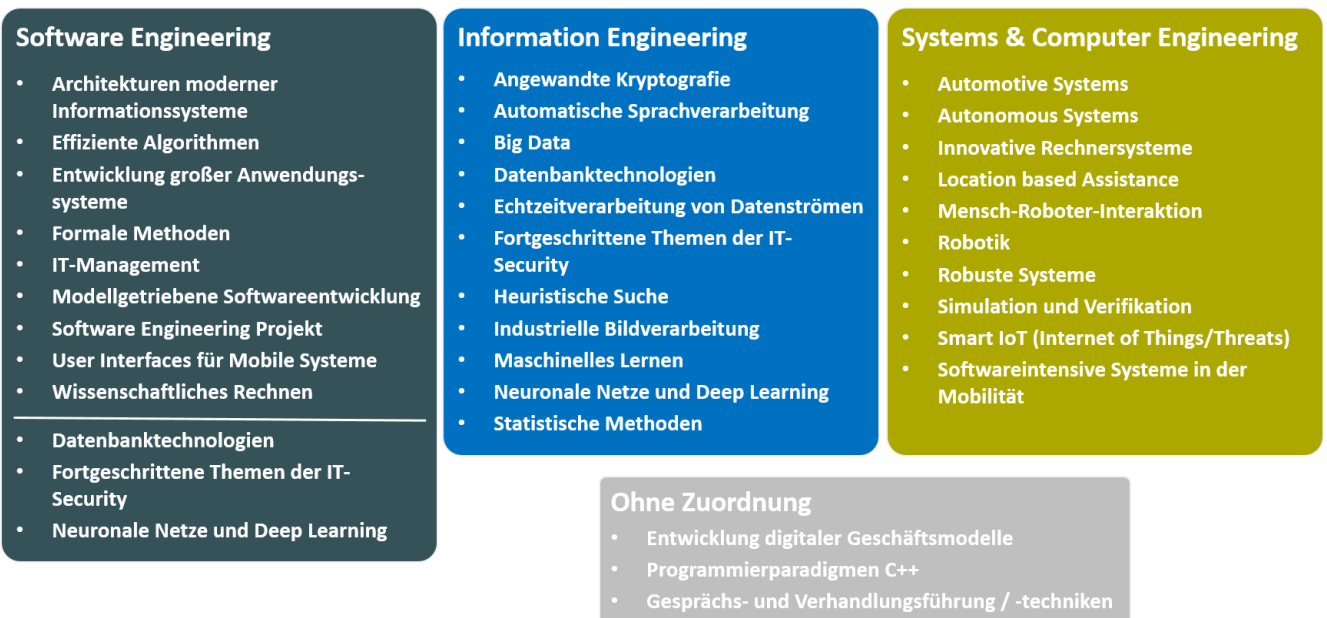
Software Engineering

- Architekturen moderner Informationssysteme
- Effiziente Algorithmen
- Entwicklung großer Anwendungssysteme
- Formale Methoden
- IT-Management
- Modellgetriebene Softwareentwicklung
- Software Engineering Projekt
- User Interfaces für Mobile Systeme
- Wissenschaftliches Rechnen

- Datenbanktechnologien
- Fortgeschrittene Themen der IT-Security
- Neuronale Netze und Deep Learning

Information Engineering

- Angewandte Kryptografie
- Automatische Sprachverarbeitung
- Big Data
- Datenbanktechnologien
- Echtzeitverarbeitung von Datenströmen
- Fortgeschrittene Themen der IT-Security
- Heuristische Suche
- Industrielle Bildverarbeitung
- Maschinelles Lernen
- Neuronale Netze und Deep Learning
- Statistische Methoden

Systems & Computer Engineering

- Automotive Systems
- Autonomous Systems
- Innovative Rechnersysteme
- Location based Assistance
- Mensch-Roboter-Interaktion
- Robotik
- Robuste Systeme
- Simulation und Verifikation
- Smart IoT (Internet of Things/Threats)
- Softwareintensive Systeme in der Mobilität

Ohne Zuordnung

- Entwicklung digitaler Geschäftsmodelle
- Programmierparadigmen C++
- Gesprächs- und Verhandlungsführung / -techniken